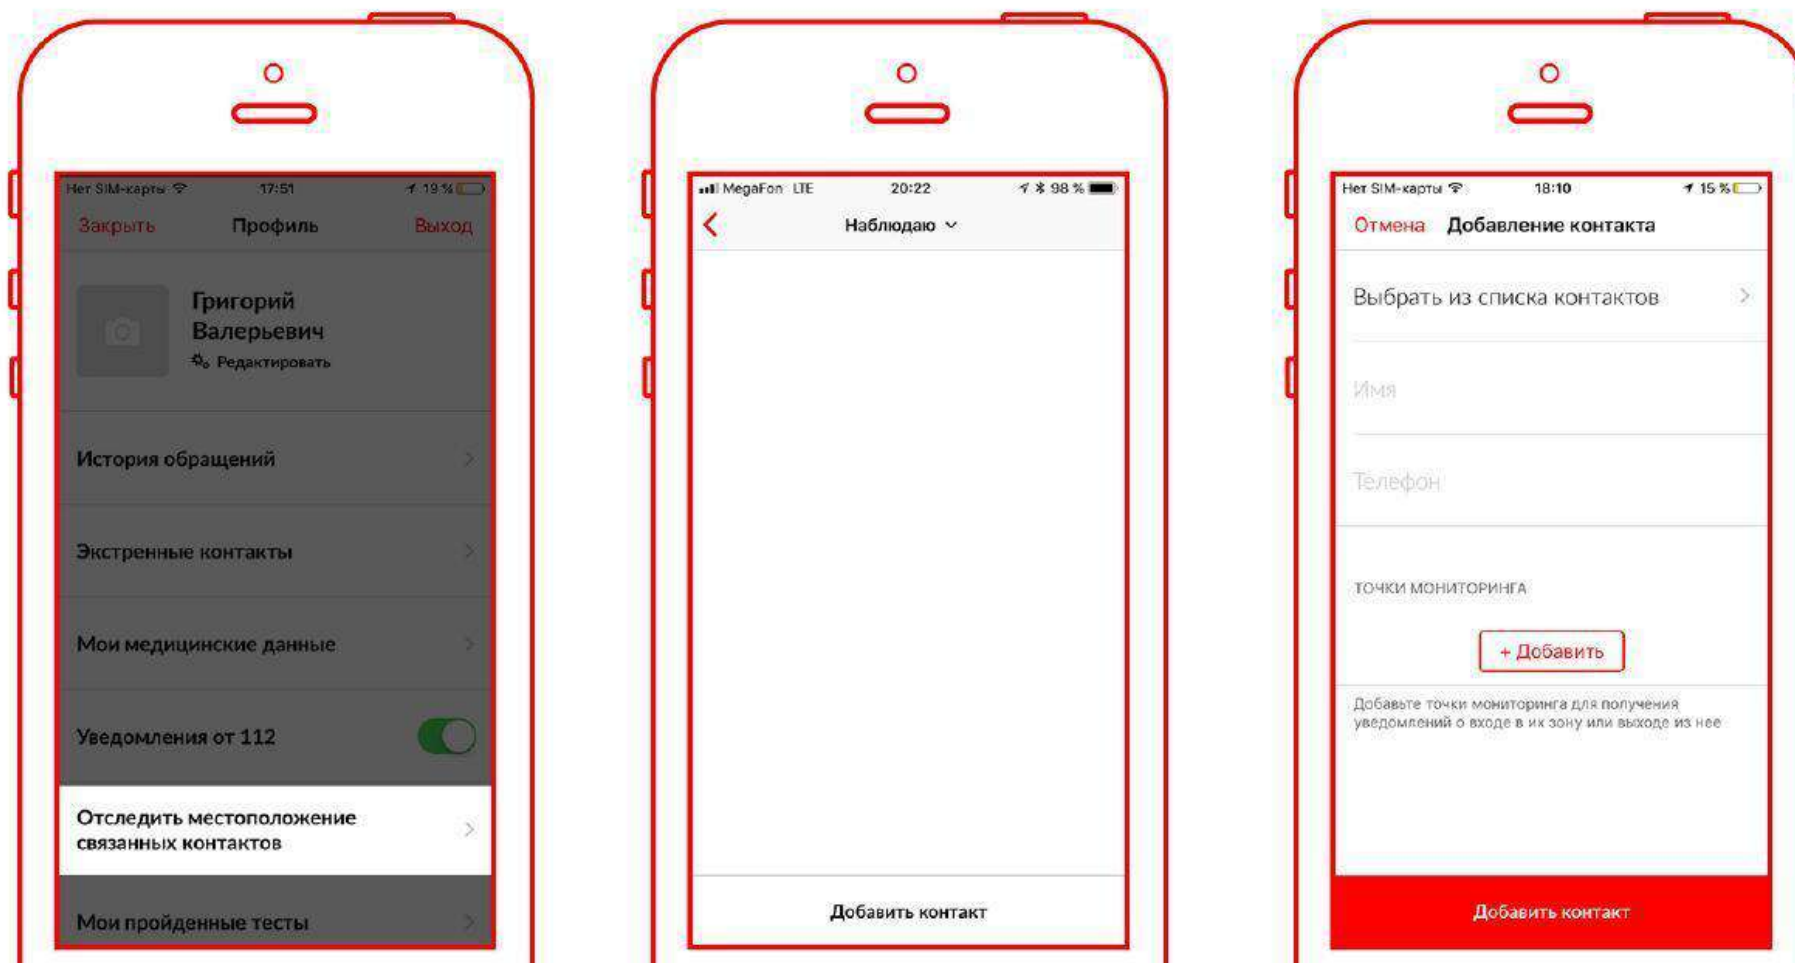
Нет SIM-карты 17:51 19 %

Закрыть Профиль Выход

Григорий Валерьевич
Редактировать

История обращений

Экстренные контакты

Мои медицинские данные

Уведомления от 112

Отследить местоположение связанных контактов

Мои пройденные тесты

MegaFon LTE 20:22 98 %

Наблюдаю

Добавить контакт

Нет SIM-карты 18:10 15 %

Отмена Добавление контакта

Выбрать из списка контактов

Имя

Телефон

ТОЧКИ МОНИТОРИНГА

+ Добавить

Добавьте точки мониторинга для получения уведомлений о входе в их зону или выходе из нее

Добавить контакт